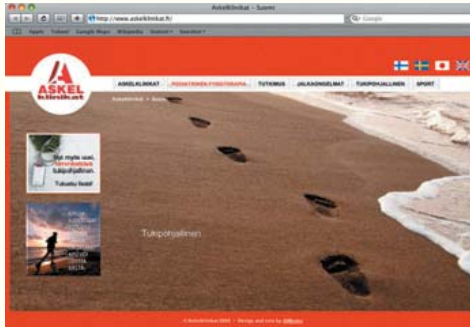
Askelklinikat - Suomi

http://www.askelklinikat.fi/

Google

Apple Yahoo! Google Maps Wikipedia Uutiset Suosittut

ASKEL klinikat

ASKELKLINIKAT | PODIATRINEN FYSIOTERAPIA | TUTKIMUS | JALKAONGELMAT | TUKIPOHJALLINEN | SPORT

Askelklinikat > Suomi

Nyt myös uusi, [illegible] tukipohjallinen. Tutustu lisää!

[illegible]

Tukipohjallinen

© Askelklinikat 2008 | Design and code by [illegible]